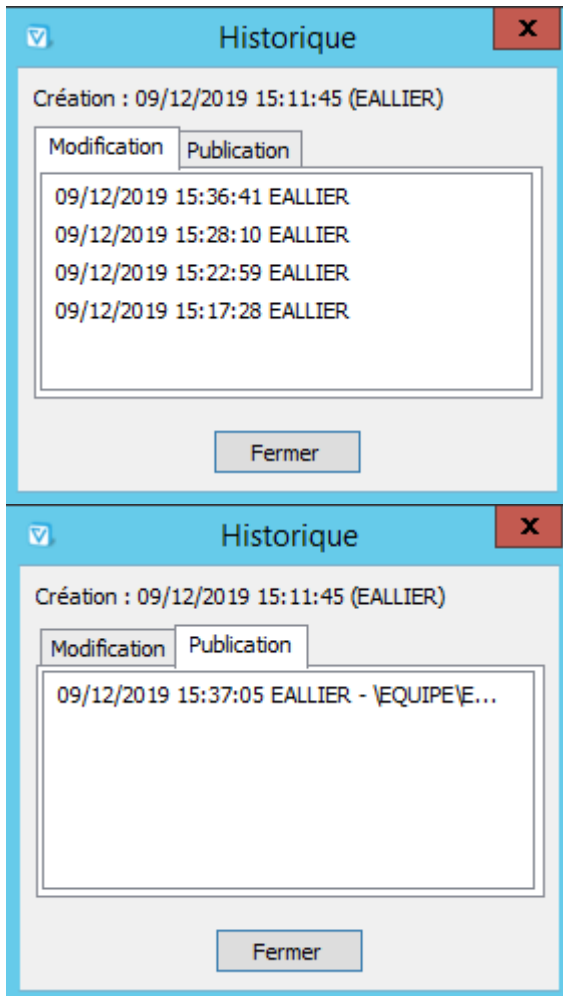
Historique

x

Création : 09/12/2019 15:11:45 (EALLIER)

Modification | Publication

09/12/2019 15:36:41 EALLIER
09/12/2019 15:28:10 EALLIER
09/12/2019 15:22:59 EALLIER
09/12/2019 15:17:28 EALLIER

Fermer

Historique

x

Création : 09/12/2019 15:11:45 (EALLIER)

Modification | Publication

09/12/2019 15:37:05 EALLIER - \EQUIPE\E...

Fermer